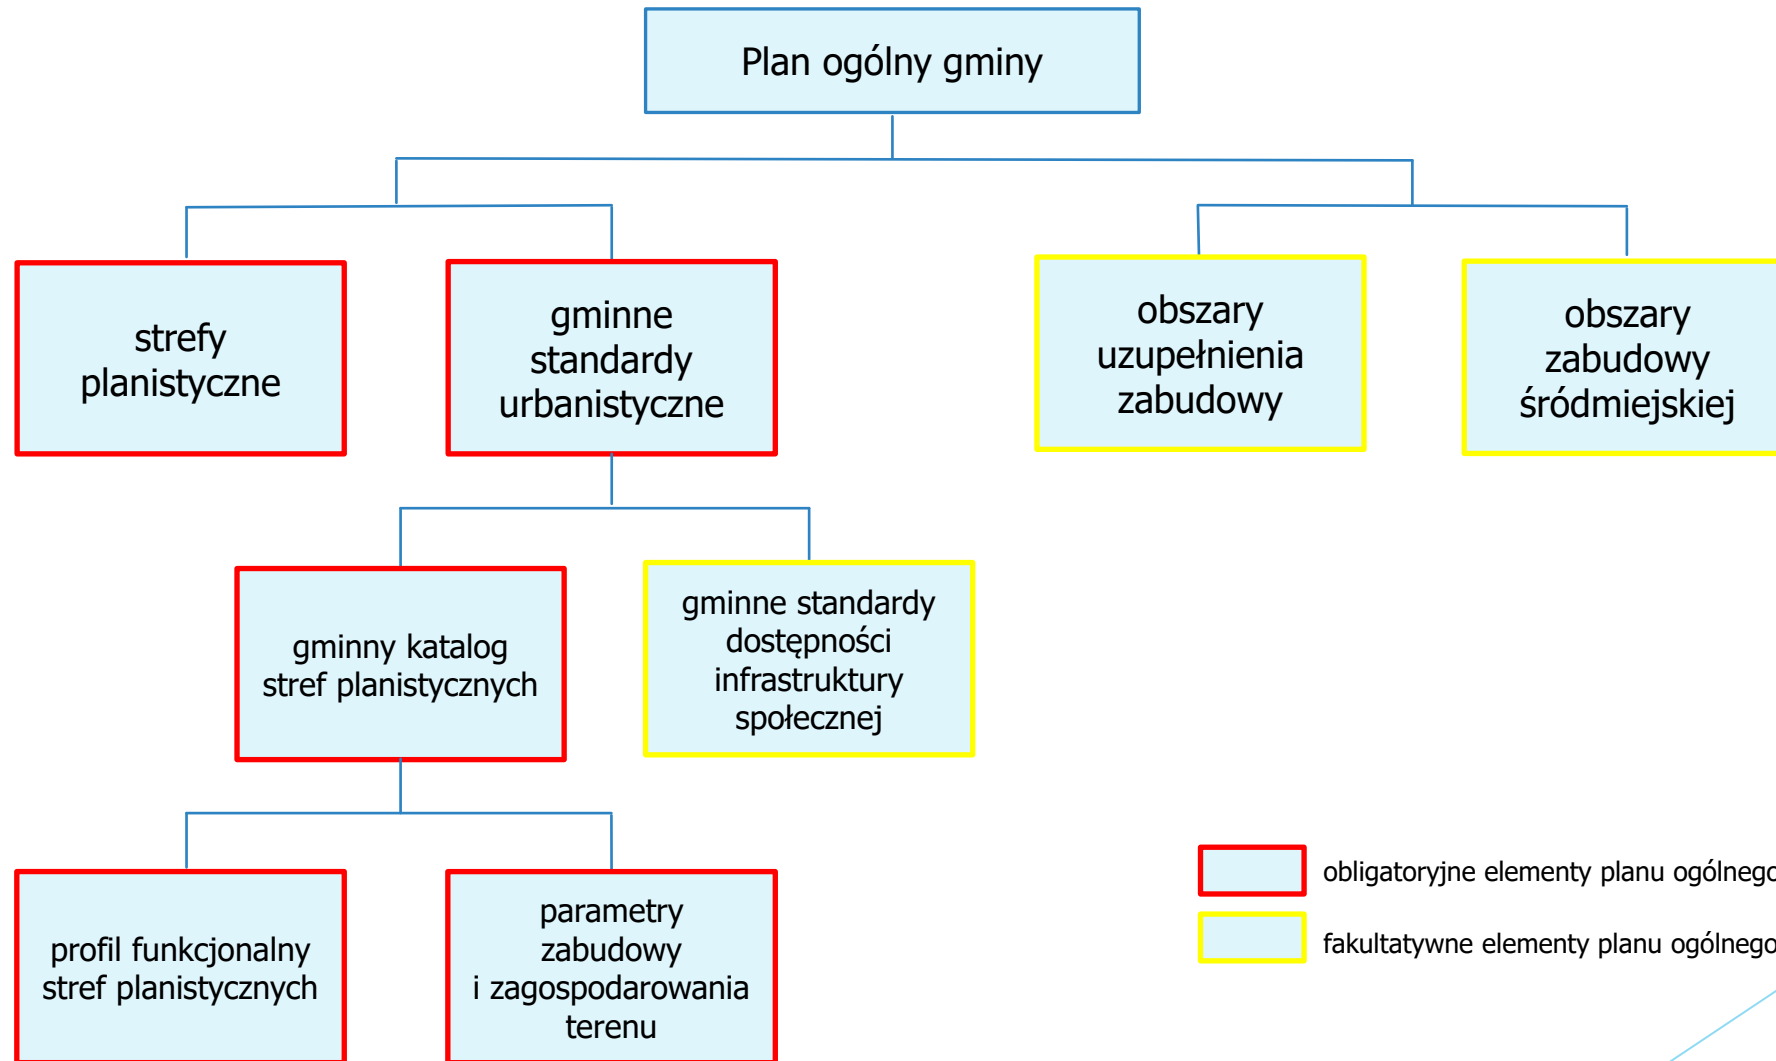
Plan ogólny gminy

strefy planistyczne

gminne standardy urbanistyczne

obszary uzupełnienia zabudowy

obszary zabudowy śródmiejskiej

gminny katalog stref planistycznych

gminne standardy dostępności infrastruktury społecznej

profil funkcjonalny stref planistycznych

parametry zabudowy i zagospodarowania terenu

obligatoryjne elementy planu ogólnego

fakultatywne elementy planu ogólnego